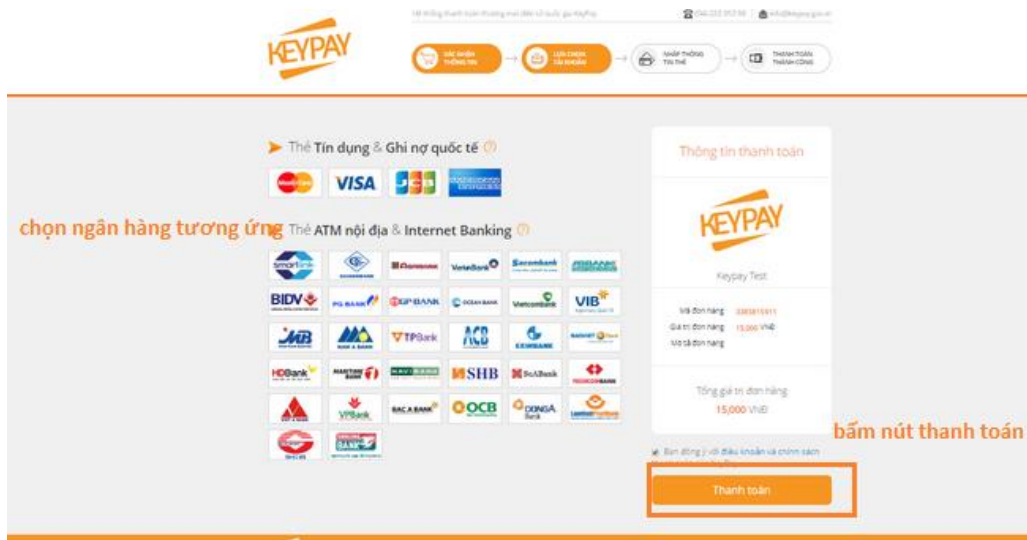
KEYPAY

Hệ thống thanh toán thương mại điện tử quốc gia KeyPay

XÁC NHẬN THÔNG TIN

LỰA CHỌN TÀI KHOẢN

NHẬP THÔNG TIN THẺ

THANH TOÁN THÀNH CÔNG

Thẻ Tín dụng & Ghi nợ quốc tế

VISA

JCB

chọn ngân hàng tương ứng

Thẻ ATM nội địa & Internet Banking

BIDV

TPBank

ACB

Vietcombank

VIB

HDBank

SHB

SeABank

OCB

DongA Bank

VPBank

BAC A BANK

Thông tin thanh toán

KEYPAY

Keypay Test

Mã đơn hàng

Giá trị đơn hàng 15,000 VNĐ

Mô tả đơn hàng

Tổng giá trị đơn hàng
15,000 VNĐ

bấm nút thanh toán

Bạn đồng ý với điều khoản và chính sách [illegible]

Thanh toán